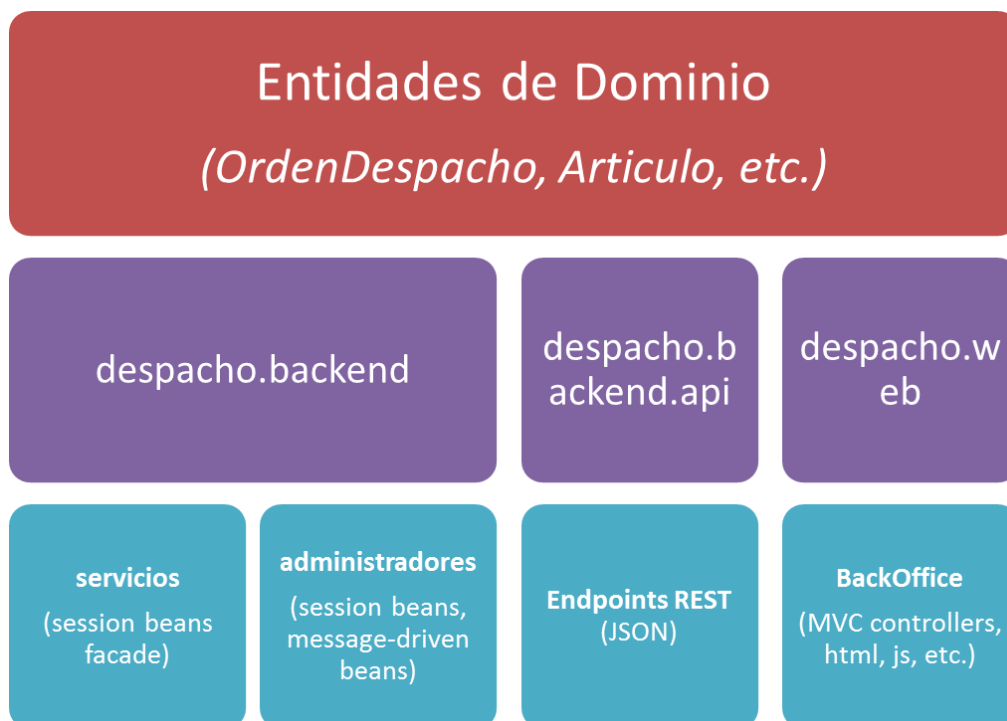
Entidades de Dominio

(OrdenDespacho, Articulo, etc.)

despacho.backend

despacho.backend.api

despacho.web

servicios

(session beans facade)

administradores

(session beans, message-driven beans)

Endpoints REST

(JSON)

BackOffice

(MVC controllers, html, js, etc.)